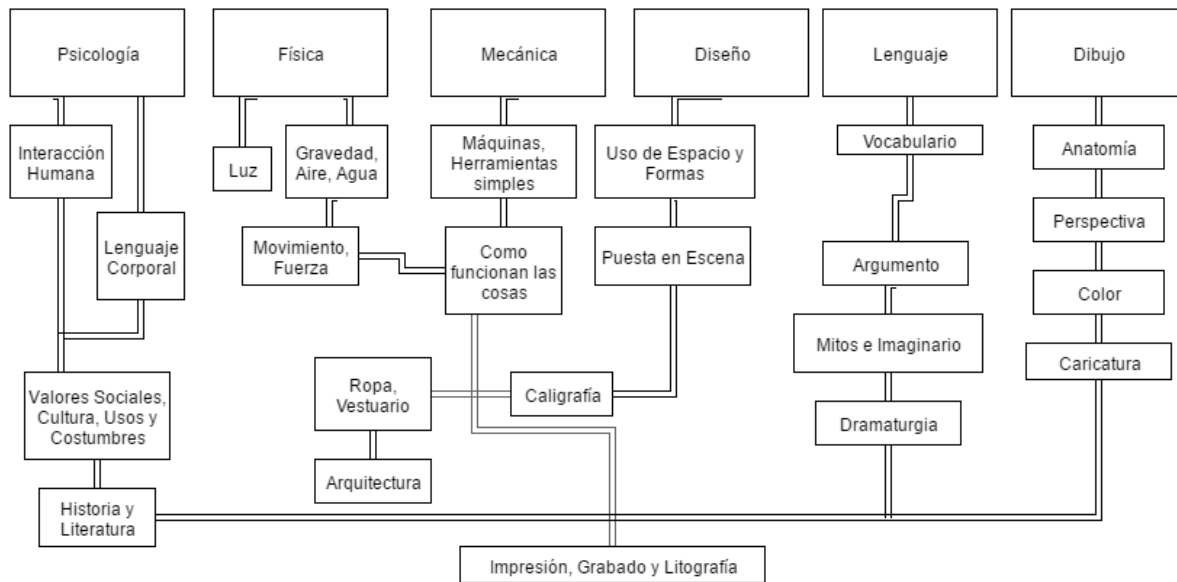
Psicología

Física

Mecánica

Diseño

Lenguaje

Dibujo

Interacción Humana

Luz

Gravedad, Aire, Agua

Máquinas, Herramientas simples

Uso de Espacio y Formas

Vocabulario

Anatomía

Lenguaje Corporal

Movimiento, Fuerza

Como funcionan las cosas

Puesta en Escena

Perspectiva

Argumento

Color

Mitos e Imaginario

Caricatura

Ropa, Vestuario

Caligrafía

Valores Sociales, Cultura, Usos y Costumbres

Dramaturgia

Arquitectura

Historia y Literatura

Impresión, Grabado y Litografía